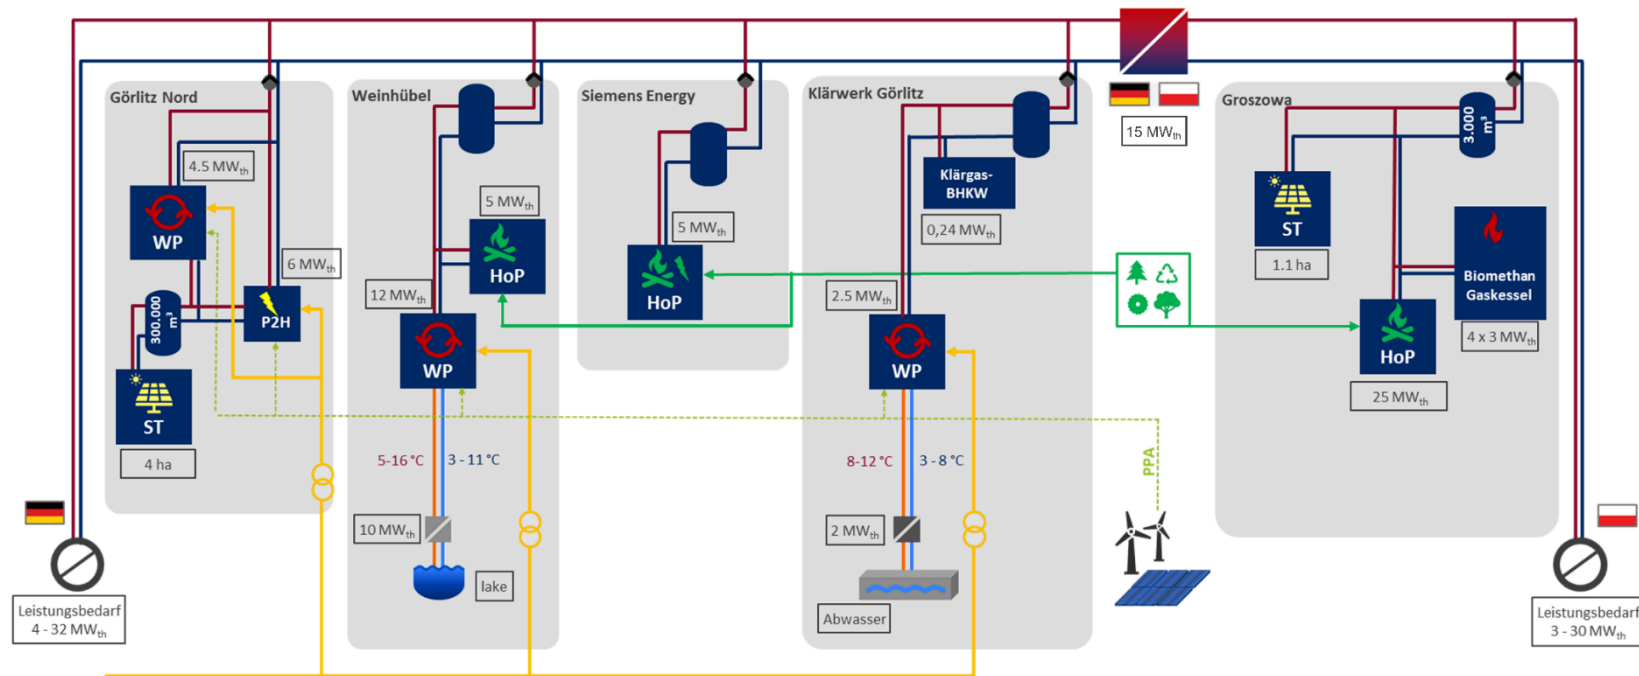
Görlitz Nord

4.5 MW$_{th}$

WP

6 MW$_{th}$

P2H

300.000 m$^3$

ST

4 ha

Weinhübel

5 MW$_{th}$

HoP

12 MW$_{th}$

WP

5-16 °C

3 - 11 °C

10 MW$_{th}$

lake

Siemens Energy

5 MW$_{th}$

HoP

Klärwerk Görlitz

Klärgas-BHKW

0,24 MW$_{th}$

2.5 MW$_{th}$

WP

8-12 °C

3 - 8 °C

2 MW$_{th}$

Abwasser

15 MW$_{th}$

PPA

Groszowa

3.000 m$^3$

ST

1.1 ha

Biomethan Gaskessel

HoP

4 x 3 MW$_{th}$

25 MW$_{th}$

Leistungsbedarf 4 - 32 MW$_{th}$

Leistungsbedarf 3 - 30 MW$_{th}$